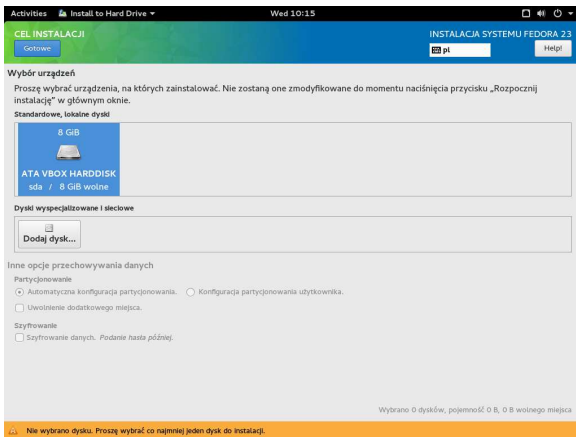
Activities Install to Hard Drive ▾ Wed 10:15

CEL INSTALACJI
Gotowe

INSTALACJA SYSTEMU FEDORA 23
pl
Help!

Wybór urządzeń

Proszę wybrać urządzenia, na których zainstalować. Nie zostaną one zmodyfikowane do momentu naciśnięcia przycisku „Rozpocznij instalację" w głównym oknie.

Standardowe, lokalne dyski

8 GiB
ATA VBOX HARDDISK
sda / 8 GiB wolne

Dyski wyspecjalizowane i sieciowe

Dodaj dysk...

Inne opcje przechowywania danych

Partycjonowanie

Automatyczna konfiguracja partycjonowania.
Konfiguracja partycjonowania użytkownika.

Uwolnienie dodatkowego miejsca.

Szyfrowanie

Szyfrowanie danych. Podanie hasła później.

Wybrano 0 dysków, pojemność 0 B, 0 B wolnego miejsca

Nie wybrano dysku. Proszę wybrać co najmniej jeden dysk do instalacji.